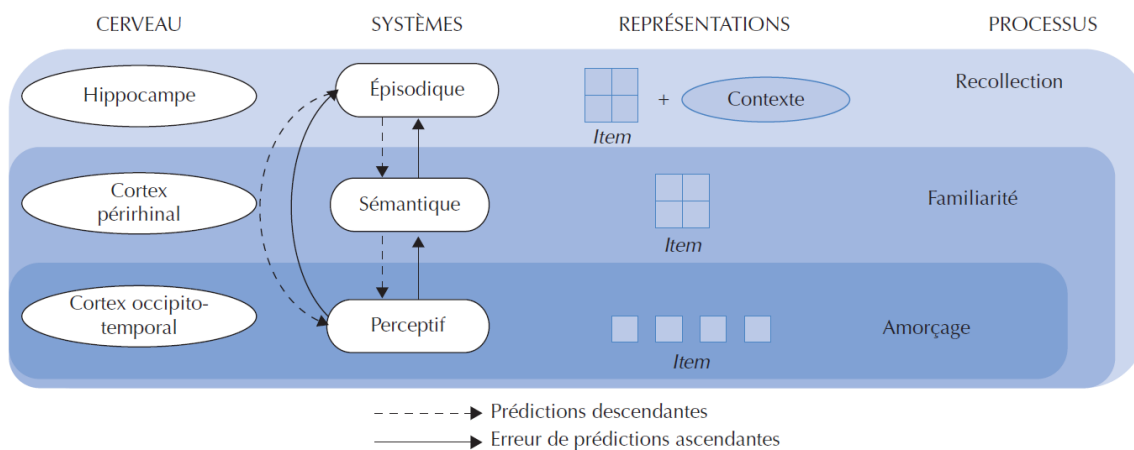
CERVEAU

SYSTÈMES

REPRÉSENTATIONS

PROCESSUS

Hippocampe

Épisodique

+ Contexte

Item

Recollection

Cortex périrhinal

Sémantique

Item

Familiarité

Cortex occipito-temporal

Perceptif

Item

Amorçage

Prédictions descendantes

Erreur de prédictions ascendantes